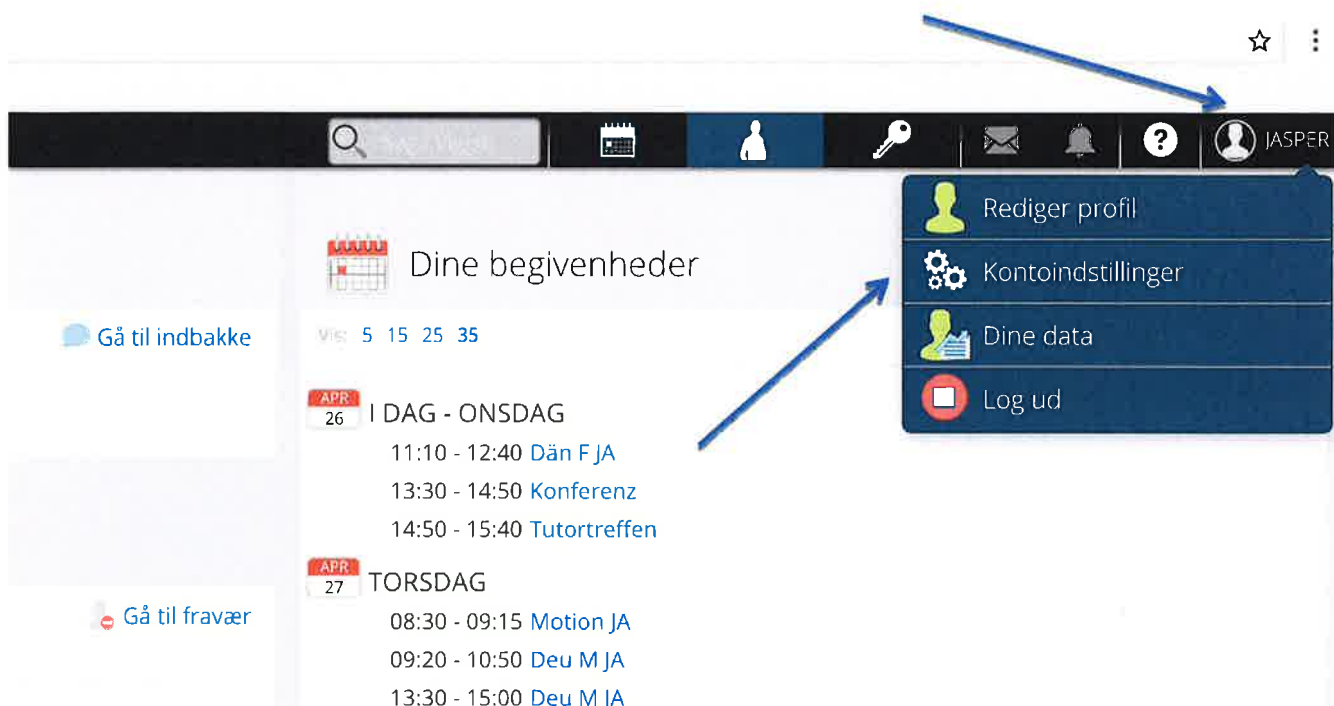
JASPER

Rediger profil
Kontoindstillinger
Dine data
Log ud

Dine begivenheder

Gå til indbakke

Vis: 5 15 25 35

APR 26 I DAG - ONSDAG
11:10 - 12:40 Dän F JA
13:30 - 14:50 Konferenz
14:50 - 15:40 Tutortreffen

APR 27 TORSDAG
08:30 - 09:15 Motion JA
09:20 - 10:50 Deu M JA
13:30 - 15:00 Deu M JA

Gå til fravær